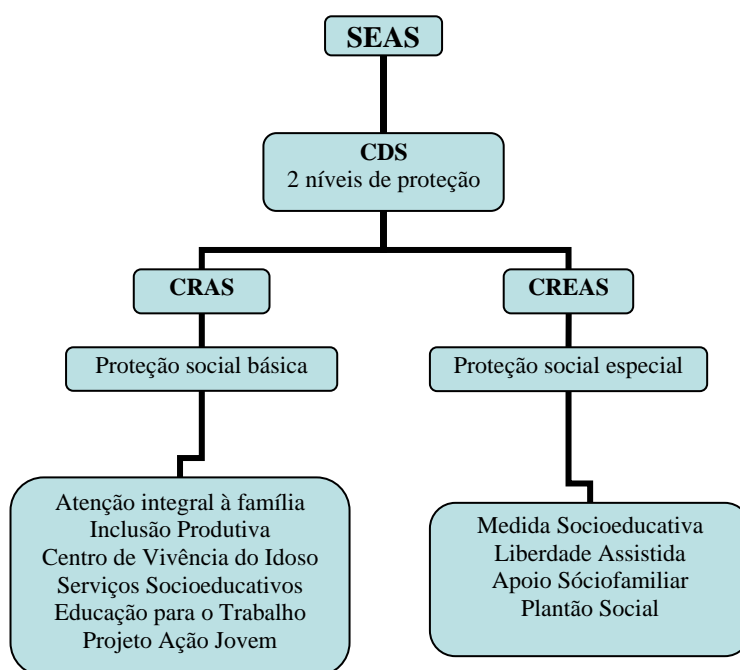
SEAS

CDS
2 níveis de proteção

CRAS

Proteção social básica

Atenção integral à família
Inclusão Produtiva
Centro de Vivência do Idoso
Serviços Socioeducativos
Educação para o Trabalho
Projeto Ação Jovem

CREAS

Proteção social especial

Medida Socioeducativa
Liberdade Assistida
Apoio Sóciofamiliar
Plantão Social